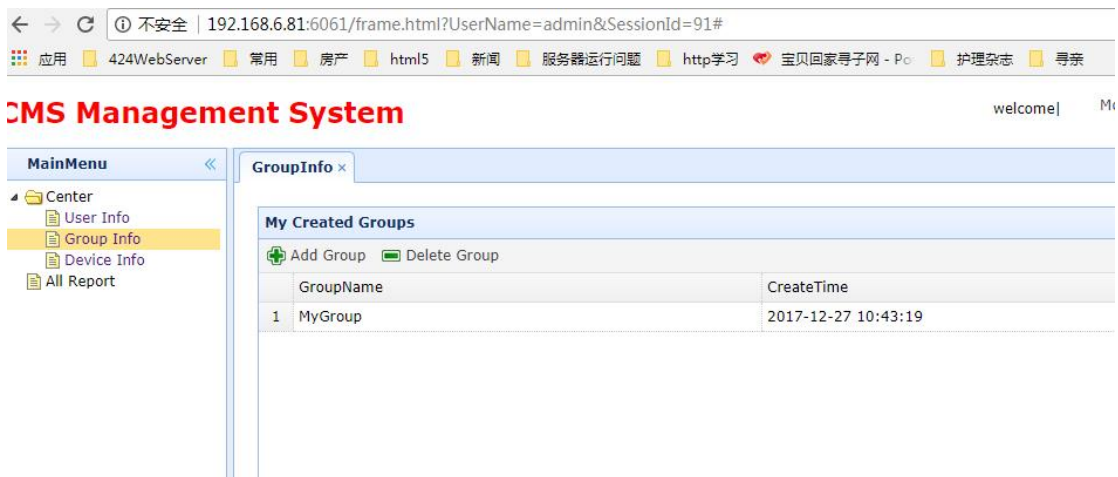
← → C ⓘ 不安全 | 192.168.6.81:6061/frame.html?UserName=admin&SessionId=91#

应用 424WebServer 常用 房产 html5 新闻 服务器运行问题 http学习 宝贝回家寻子网 - Po 护理杂志 寻亲

CMS Management System

welcome| M

MainMenu «

Center
User Info
Group Info
Device Info
All Report

GroupInfo ×

My Created Groups

Add Group Delete Group

| | GroupName | CreateTime |
|---|---|---|
| 1 | MyGroup | 2017-12-27 10:43:19 |